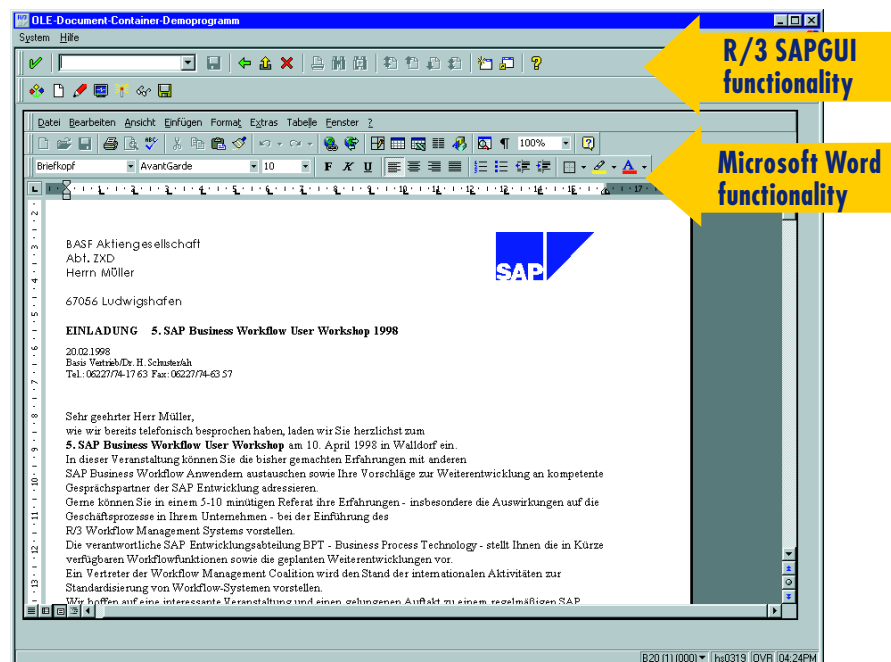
OLE-Document-Container-Demoprogramm

System Hilfe

R/3 SAPGUI functionality

Datei Bearbeiten Ansicht Einfügen Format Extras Tabelle Fenster ?

100%

Briefkopf AvantGarde 10

F K U

Microsoft Word functionality

BASF Aktiengesellschaft
Abt. ZXD
Herrn Müller

67056 Ludwigshafen

SAP

EINLADUNG 5. SAP Business Workflow User Workshop 1998

20.02.1998
Basis Vertrieb/Dr. H. Schuster/ah
Tel.: 06227/74-17 63 Fax: 06227/74-63 57

Sehr geehrter Herr Müller,
wie wir bereits telefonisch besprochen haben, laden wir Sie herzlichst zum
**5. SAP Business Workflow User Workshop** am 10. April 1998 in Walldorf ein.
In dieser Veranstaltung können Sie die bisher gemachten Erfahrungen mit anderen SAP Business Workflow Anwendern austauschen sowie Ihre Vorschläge zur Weiterentwicklung an kompetente Gesprächspartner der SAP Entwicklung adressieren.
Gerne können Sie in einem 5-10 minütigen Referat ihre Erfahrungen - insbesondere die Auswirkungen auf die Geschäftsprozesse in Ihrem Unternehmen - bei der Einführung des R/3 Workflow Management Systems vorstellen.
Die verantwortliche SAP Entwicklungsabteilung BPT - Business Process Technology - stellt Ihnen die in Kürze verfügbaren Workflowfunktionen sowie die geplanten Weiterentwicklungen vor.
Ein Vertreter der Workflow Management Coalition wird den Stand der internationalen Aktivitäten zur Standardisierung von Workflow-Systemen vorstellen.
Wir hoffen auf eine interessante Veranstaltung und einen gelungenen Auftakt zu einem regelmäßigen SAP

B20 (1) (000) hs0319 OVR 04:24PM